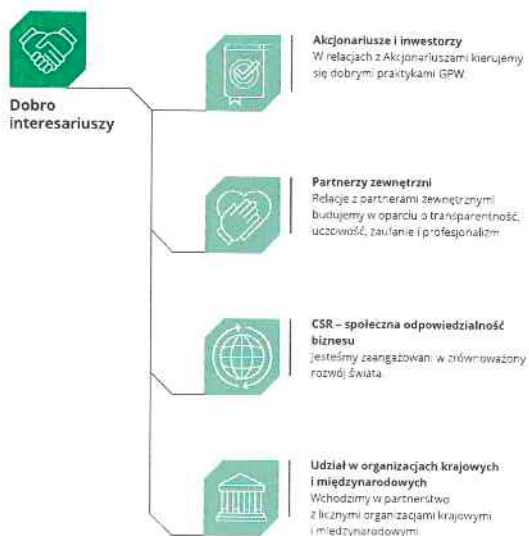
Dobro interesariuszy

Akcjonariusze i inwestorzy
W relacjach z Akcjonariuszami kierujemy się dobrymi praktykami GPW.

Partnerzy zewnętrzni
Relacje z partnerami zewnętrznymi budujemy w oparciu o transparentność, uczciwość, zaufanie i profesjonalizm.

CSR – społeczna odpowiedzialność biznesu
Jesteśmy zaangażowani w zrównoważony rozwój świata.

Udział w organizacjach krajowych i międzynarodowych
Wchodzimy w partnerstwo z licznymi organizacjami krajowymi i międzynarodowymi.